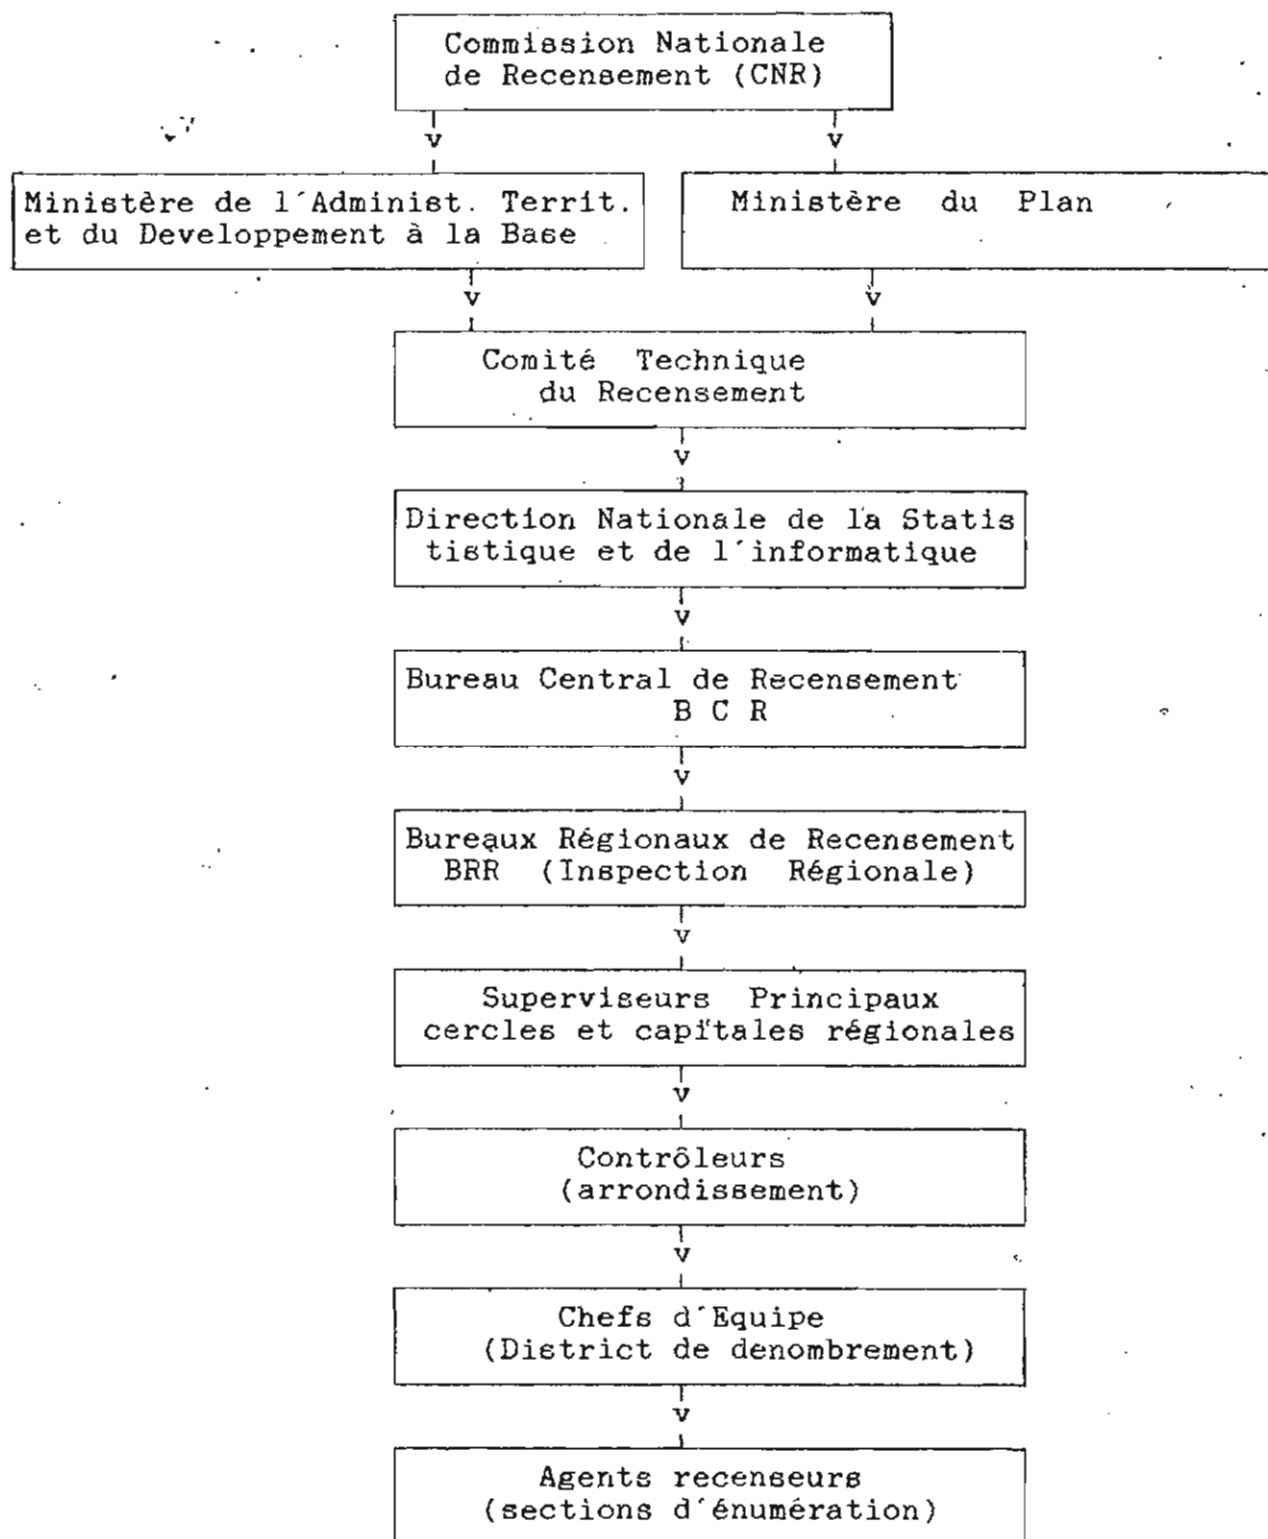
Commission Nationale de Recensement (CNR)

v

v

Ministère de l´Administ. Territ. et du Developpement à la Base

Ministère du Plan

v

v

Comité Technique du Recensement

v

Direction Nationale de la Statis tistique et de l´informatique

v

Bureau Central de Recensement B C R

v

Bureaux Régionaux de Recensement BRR (Inspection Régionale)

v

Superviseurs Principaux cercles et capitales régionales

v

Contrôleurs (arrondissement)

v

Chefs d´Equipe (District de denombrement)

v

Agents recenseurs (sections d´énumération)